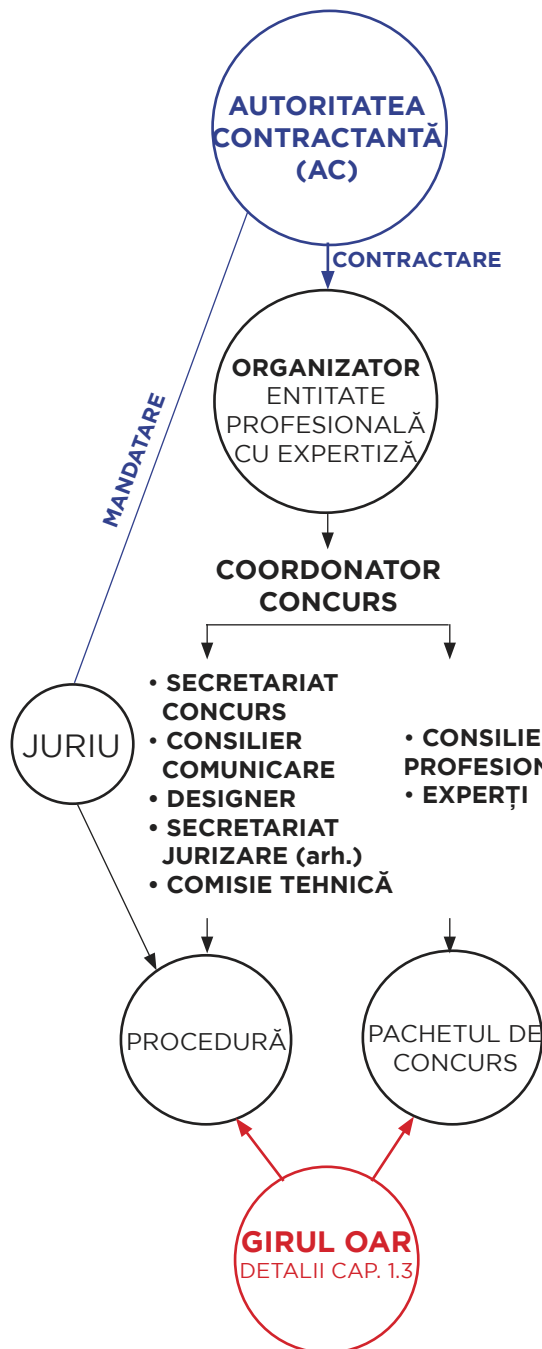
AUTORITATEA CONTRACTANTĂ (AC)

CONTRACTARE

MANDATARE

ORGANIZATOR
ENTITATE PROFESIONALĂ CU EXPERTIZĂ

COORDONATOR CONCURS

• SECRETARIAT CONCURS
• CONSILIER COMUNICARE
• DESIGNER
• SECRETARIAT JURIZARE (arh.)
• COMISIE TEHNICĂ

• CONSILIE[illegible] PROFESION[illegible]
• EXPERȚI

JURIU

PROCEDURĂ

PACHETUL DE CONCURS

GIRUL OAR
DETALII CAP. 1.3